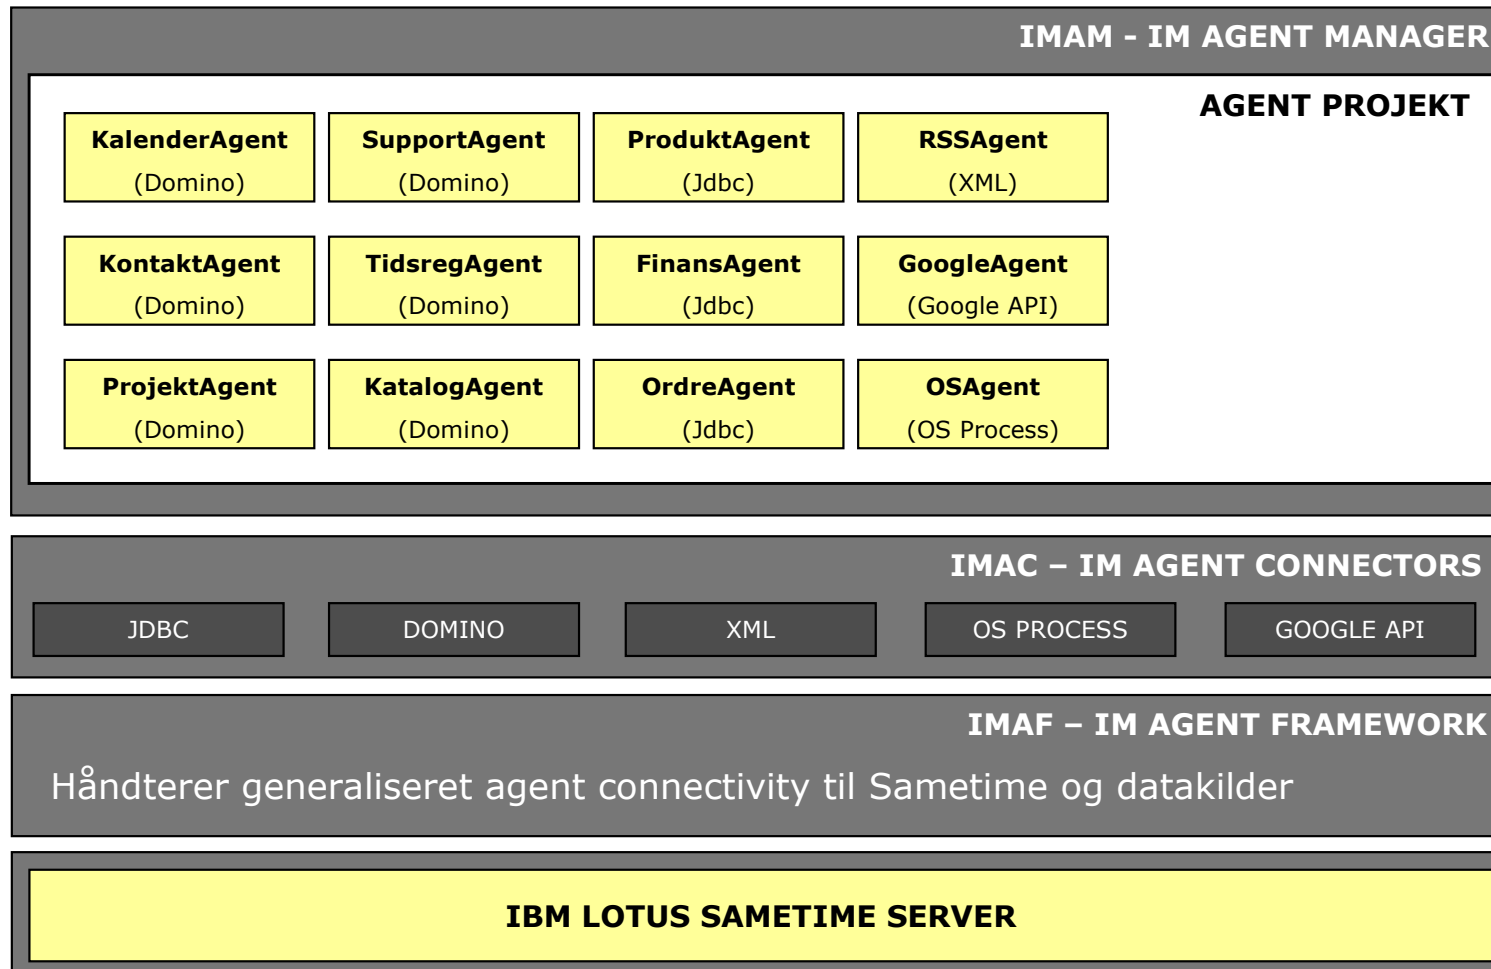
IMAM - IM AGENT MANAGER

AGENT PROJEKT

KalenderAgent
(Domino)

SupportAgent
(Domino)

ProduktAgent
(Jdbc)

RSSAgent
(XML)

KontaktAgent
(Domino)

TidsregAgent
(Domino)

FinansAgent
(Jdbc)

GoogleAgent
(Google API)

ProjektAgent
(Domino)

KatalogAgent
(Domino)

OrdreAgent
(Jdbc)

OSAgent
(OS Process)

IMAC – IM AGENT CONNECTORS

JDBC

DOMINO

XML

OS PROCESS

GOOGLE API

IMAF – IM AGENT FRAMEWORK

Håndterer generaliseret agent connectivity til Sametime og datakilder

IBM LOTUS SAMETIME SERVER